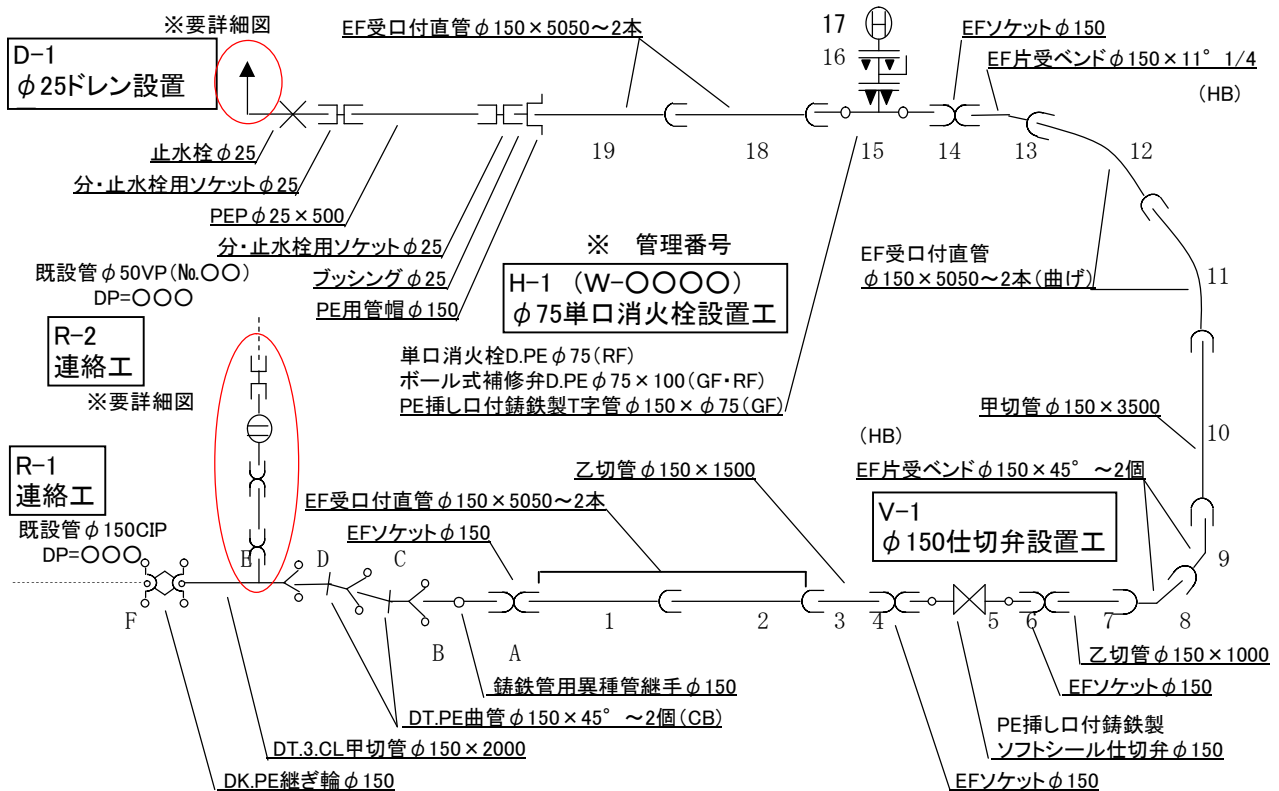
※要詳細図

D-1
$\phi$25ドレン設置

止水栓$\phi$25
分・止水栓用ソケット$\phi$25
PEP$\phi$25×500
分・止水栓用ソケット$\phi$25
ブッシング$\phi$25
PE用管帽$\phi$150

EF受口付直管$\phi$150×5050～2本

19 18 17 16 15 14 13 12 11

EFソケット$\phi$150
EF片受ベンド$\phi$150×11° 1/4
(HB)

EF受口付直管
$\phi$150×5050～2本(曲げ)

※ 管理番号
H-1 (W-○○○○)
$\phi$75単口消火栓設置工

既設管$\phi$50VP(№○○)
DP=○○○

R-2
連絡工
※要詳細図

単口消火栓D.PE$\phi$75(RF)
ボール式補修弁D.PE$\phi$75×100(GF・RF)
PE挿し口付鋳鉄製T字管$\phi$150×$\phi$75(GF)

甲切管$\phi$150×3500
10

(HB)
EF片受ベンド$\phi$150×45° ～2個

R-1
連絡工
既設管$\phi$150CIP
DP=○○○

乙切管$\phi$150×1500
EF受口付直管$\phi$150×5050～2本
EFソケット$\phi$150

V-1
$\phi$150仕切弁設置工

E D C
F B A 1 2 3 4 5 6 7 8 9

乙切管$\phi$150×1000
EFソケット$\phi$150
鋳鉄管用異種管継手$\phi$150
DT.PE曲管$\phi$150×45° ～2個(CB)
DT.3.CL甲切管$\phi$150×2000
DK.PE継ぎ輪$\phi$150
PE挿し口付鋳鉄製
ソフトシール仕切弁$\phi$150
EFソケット$\phi$150